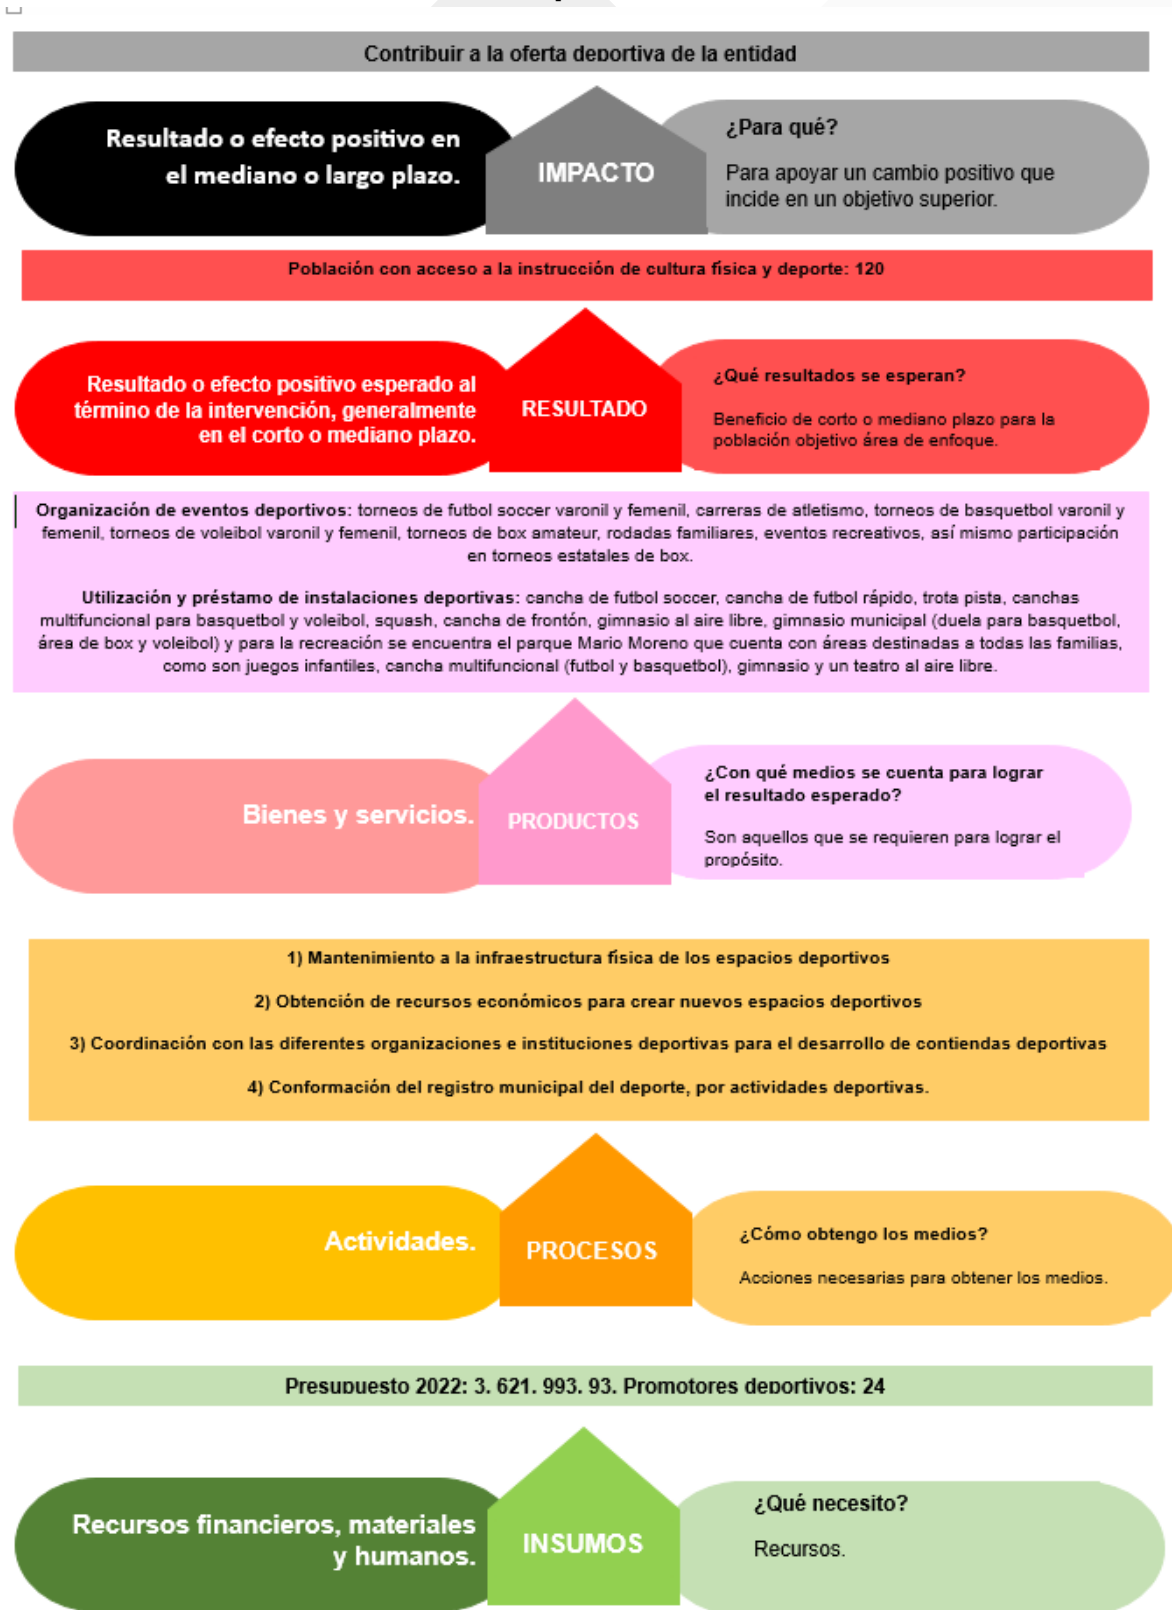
Contribuir a la oferta deportiva de la entidad

Resultado o efecto positivo en el mediano o largo plazo.

IMPACTO

¿Para qué?

Para apoyar un cambio positivo que incide en un objetivo superior.

Población con acceso a la instrucción de cultura física y deporte: 120

Resultado o efecto positivo esperado al término de la intervención, generalmente en el corto o mediano plazo.

RESULTADO

¿Qué resultados se esperan?

Beneficio de corto o mediano plazo para la población objetivo área de enfoque.

Organización de eventos deportivos: torneos de futbol soccer varonil y femenil, carreras de atletismo, torneos de basquetbol varonil y femenil, torneos de voleibol varonil y femenil, torneos de box amateur, rodadas familiares, eventos recreativos, así mismo participación en torneos estatales de box.

Utilización y préstamo de instalaciones deportivas: cancha de futbol soccer, cancha de futbol rápido, trota pista, canchas multifuncional para basquetbol y voleibol, squash, cancha de frontón, gimnasio al aire libre, gimnasio municipal (duela para basquetbol, área de box y voleibol) y para la recreación se encuentra el parque Mario Moreno que cuenta con áreas destinadas a todas las familias, como son juegos infantiles, cancha multifuncional (futbol y basquetbol), gimnasio y un teatro al aire libre.

Bienes y servicios.

PRODUCTOS

¿Con qué medios se cuenta para lograr el resultado esperado?

Son aquellos que se requieren para lograr el propósito.

1) Mantenimiento a la infraestructura física de los espacios deportivos

2) Obtención de recursos económicos para crear nuevos espacios deportivos

3) Coordinación con las diferentes organizaciones e instituciones deportivas para el desarrollo de contiendas deportivas

4) Conformación del registro municipal del deporte, por actividades deportivas.

Actividades.

PROCESOS

¿Cómo obtengo los medios?

Acciones necesarias para obtener los medios.

Presupuesto 2022: 3. 621. 993. 93. Promotores deportivos: 24

Recursos financieros, materiales y humanos.

INSUMOS

¿Qué necesito?

Recursos.